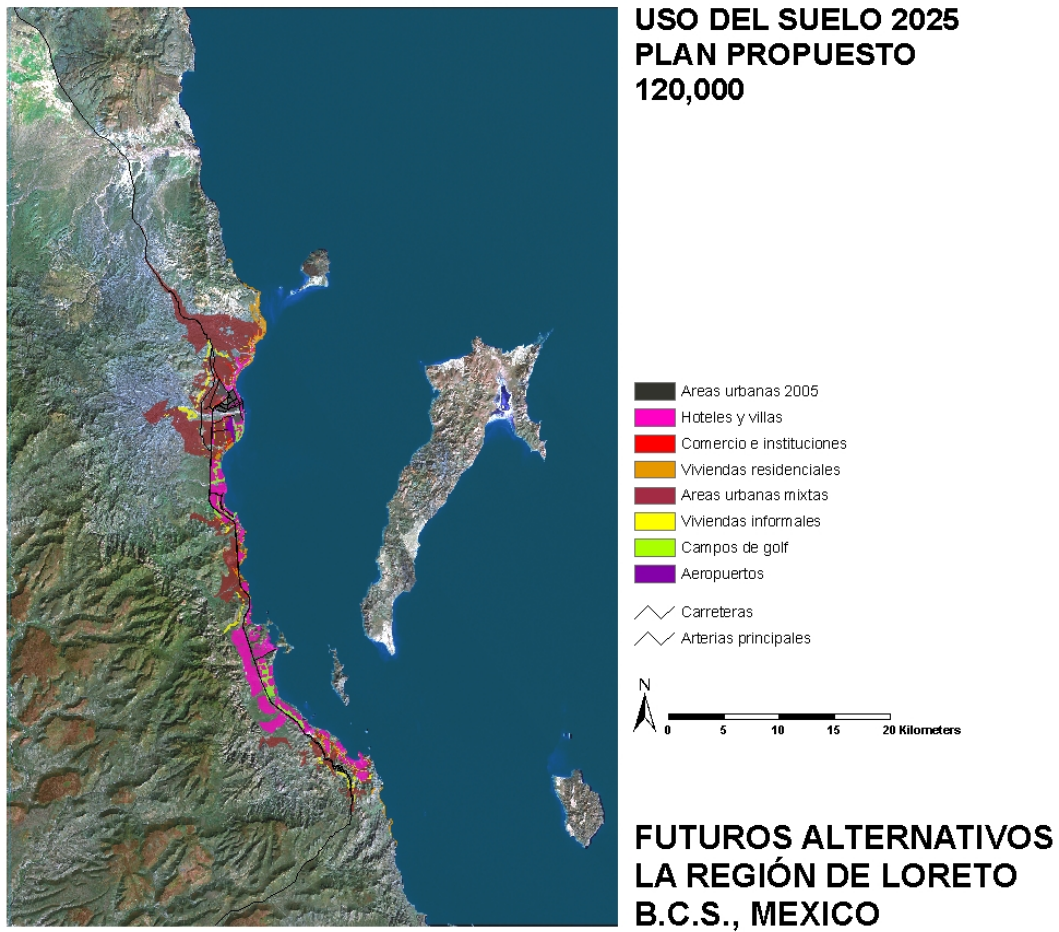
USO DEL SUELO 2025
PLAN PROPUESTO
120,000

Areas urbanas 2005
Hoteles y villas
Comercio e instituciones
Viviendas residenciales
Areas urbanas mixtas
Viviendas informales
Campos de golf
Aeropuertos

Carreteras
Arterias principales

N

0 5 10 15 20 Kilometers

FUTUROS ALTERNATIVOS
LA REGIÓN DE LORETO
B.C.S., MEXICO